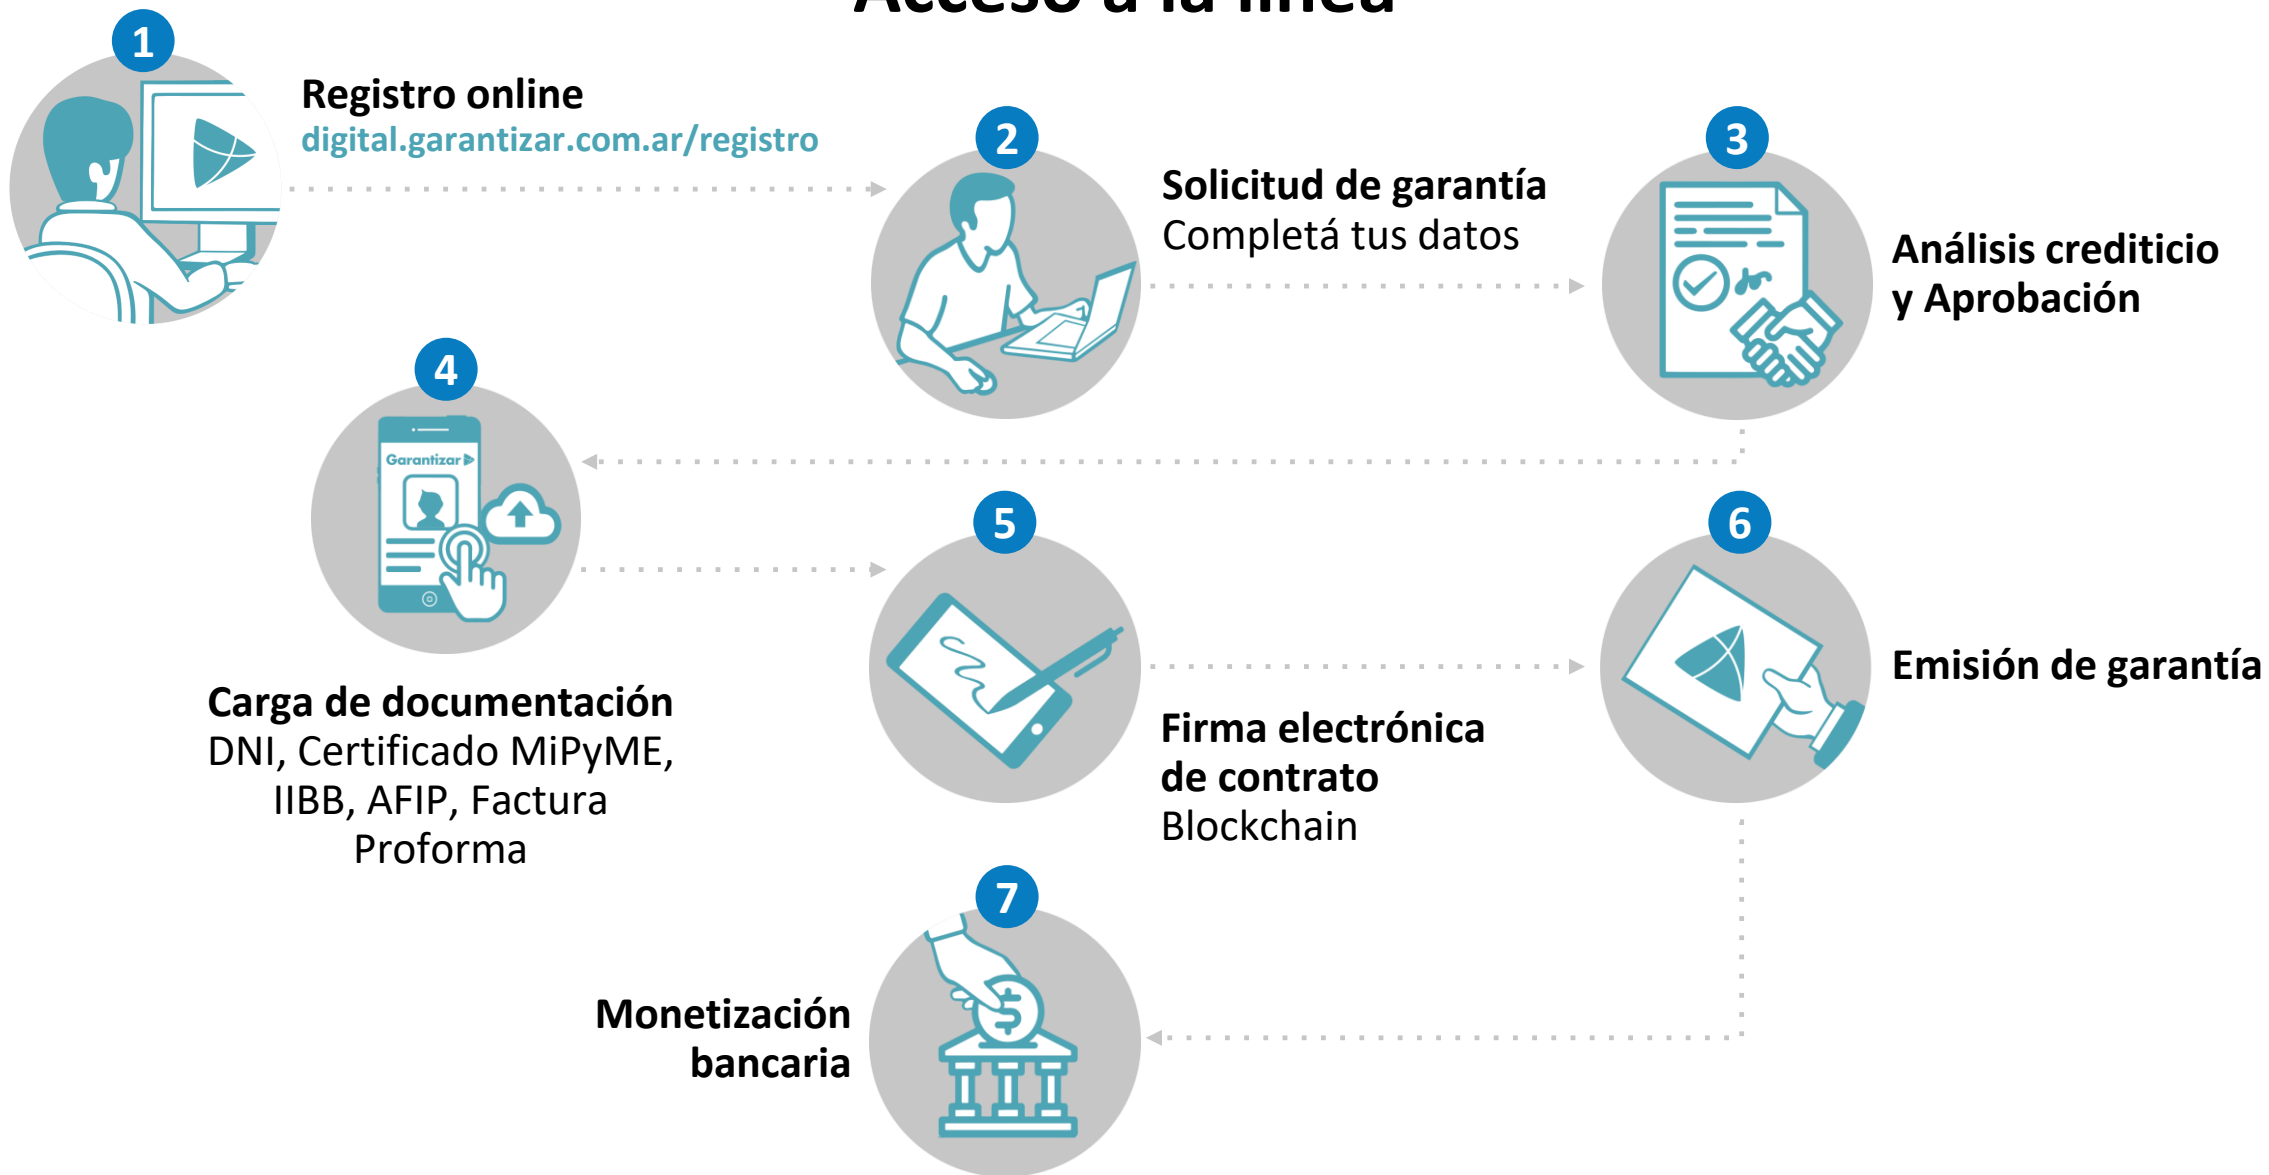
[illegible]

1

Registro online
digital.garantizar.com.ar/registro

2

Solicitud de garantía
Completá tus datos

3

Análisis crediticio y Aprobación

4

Garantizar

Carga de documentación
DNI, Certificado MiPyME, IIBB, AFIP, Factura Proforma

5

Firma electrónica de contrato
Blockchain

6

Emisión de garantía

7

Monetización bancaria